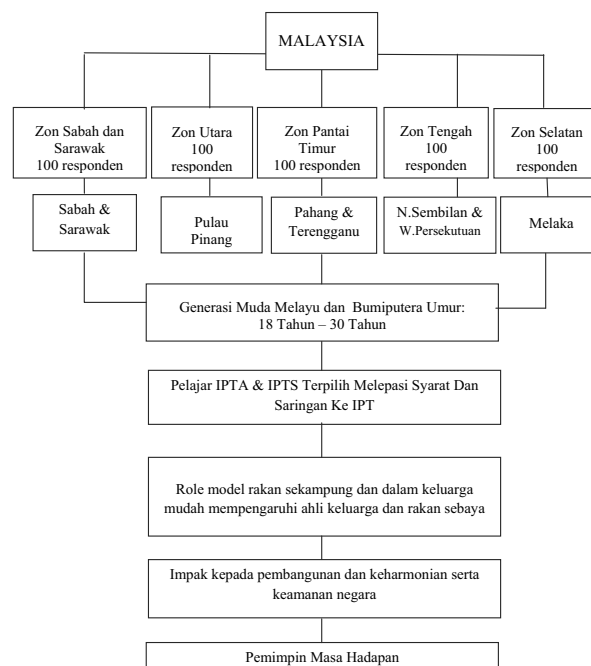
MALAYSIA

Zon Sabah dan Sarawak 100 responden

Zon Utara 100 responden

Zon Pantai Timur 100 responden

Zon Tengah 100 responden

Zon Selatan 100 responden

Sabah & Sarawak

Pulau Pinang

Pahang & Terengganu

N.Sembilan & W.Persekutuan

Melaka

Generasi Muda Melayu dan Bumiputera Umur: 18 Tahun – 30 Tahun

Pelajar IPTA & IPTS Terpilih Melepasi Syarat Dan Saringan Ke IPT

Role model rakan sekampung dan dalam keluarga mudah mempengaruhi ahli keluarga dan rakan sebaya

Impak kepada pembangunan dan keharmonian serta keamanan negara

Pemimpin Masa Hadapan